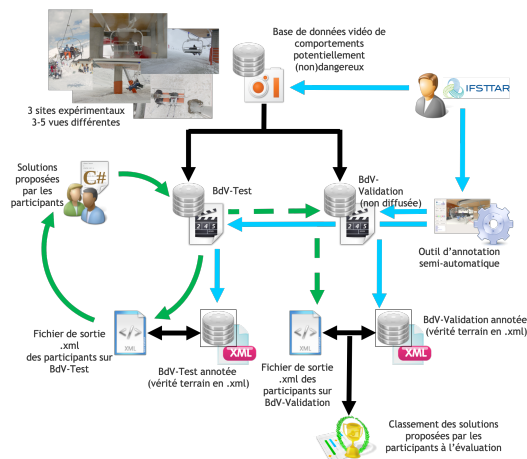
3 sites expérimentaux
3-5 vues différentes

Base de données vidéo de comportements potentiellement (non)dangereux

IFSTTAR

Solutions proposées par les participants

C#

BdV-Test

BdV-Validation (non diffusée)

Outil d'annotation semi-automatique

Fichier de sortie .xml des participants sur BdV-Test

XML

BdV-Test annotée (vérité terrain en .xml)

Fichier de sortie .xml des participants sur BdV-Validation

BdV-Validation annotée (vérité terrain en .xml)

XML

XML

Classement des solutions proposées par les participants à l'évaluation